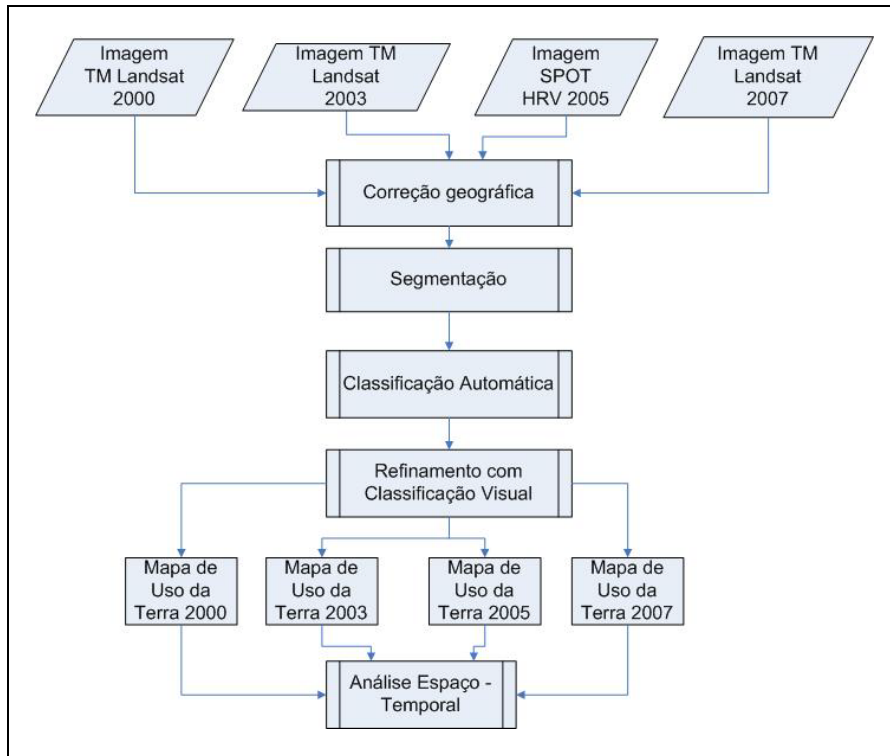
Imagem TM Landsat 2000

Imagem TM Landsat 2003

Imagem SPOT HRV 2005

Imagem TM Landsat 2007

Correção geográfica

Segmentação

Classificação Automática

Refinamento com Classificação Visual

Mapa de Uso da Terra 2000

Mapa de Uso da Terra 2003

Mapa de Uso da Terra 2005

Mapa de Uso da Terra 2007

Análise Espaço - Temporal